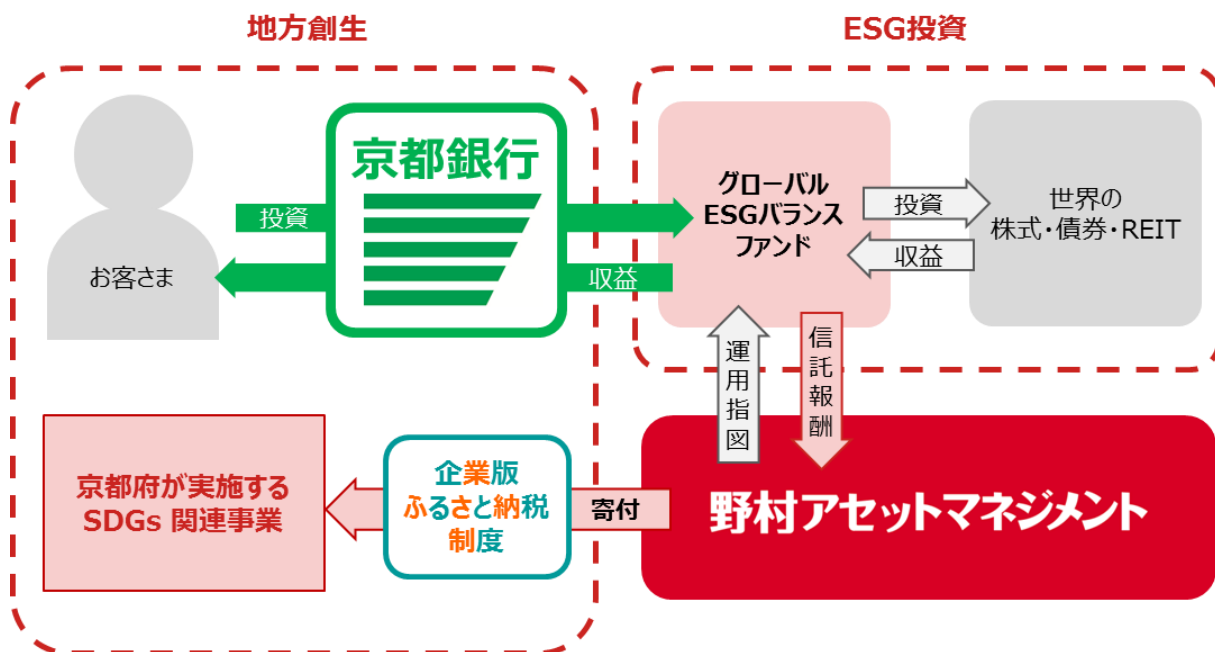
地方創生

ESG投資

京都銀行

投資

お客さま

収益

グローバル
ESGバランス
ファンド

投資

収益

世界の
株式・債券・REIT

運用指図

信託報酬

京都府が実施する
SDGs 関連事業

企業版
ふるさと納税
制度

寄付

野村アセットマネジメント